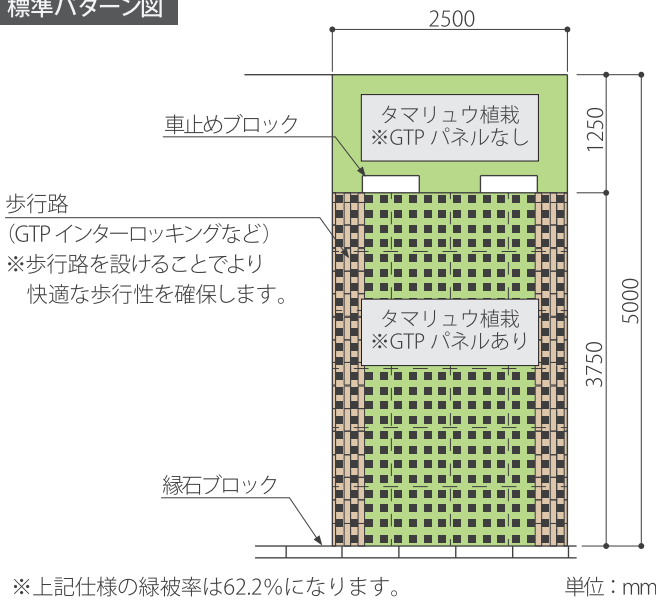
標準パターン図

2500

車止めブロック

タマリュウ植栽
※GTP パネルなし

1250

歩行路
（GTP インターロッキングなど）
※歩行路を設けることでより
快適な歩行性を確保します。

タマリュウ植栽
※GTP パネルあり

5000

3750

縁石ブロック

※上記仕様の緑被率は62.2%になります。

単位：mm